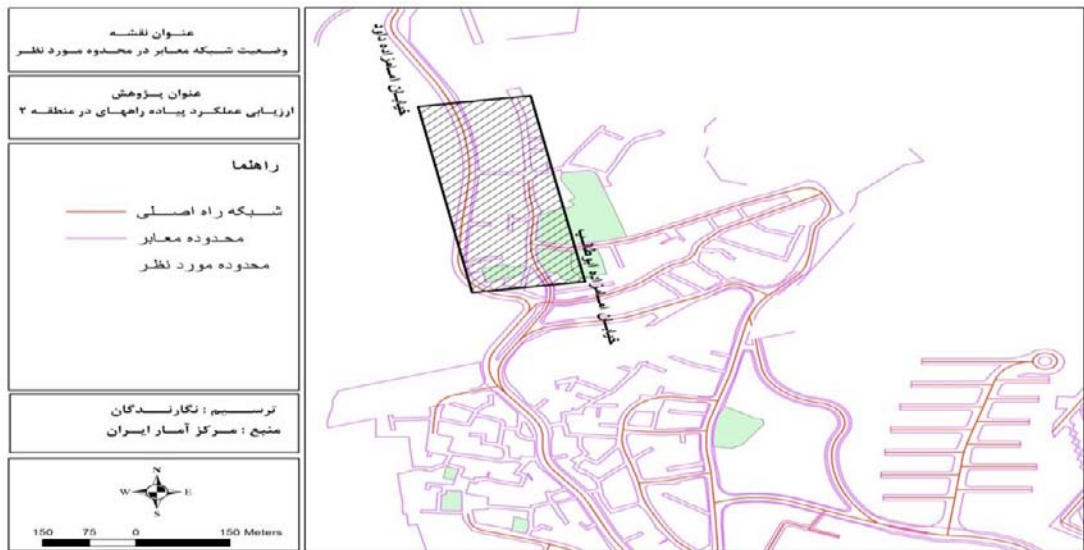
عنوان نقشه
وضعیت شبکه معابر در محدوده مورد نظر

عنوان پژوهش
ارزیابی عملکرد پیاده راههای در منطقه ۳

راهنما
شبکه راه اصلی
محدوده معابر
محدوده مورد نظر

ترسیم : نگارندگان
منبع : مرکز آمار ایران

N
W E
S
150 75 0 150 Meters

خیابان امامزاده داود
خیابان امامزاده ابوطالب